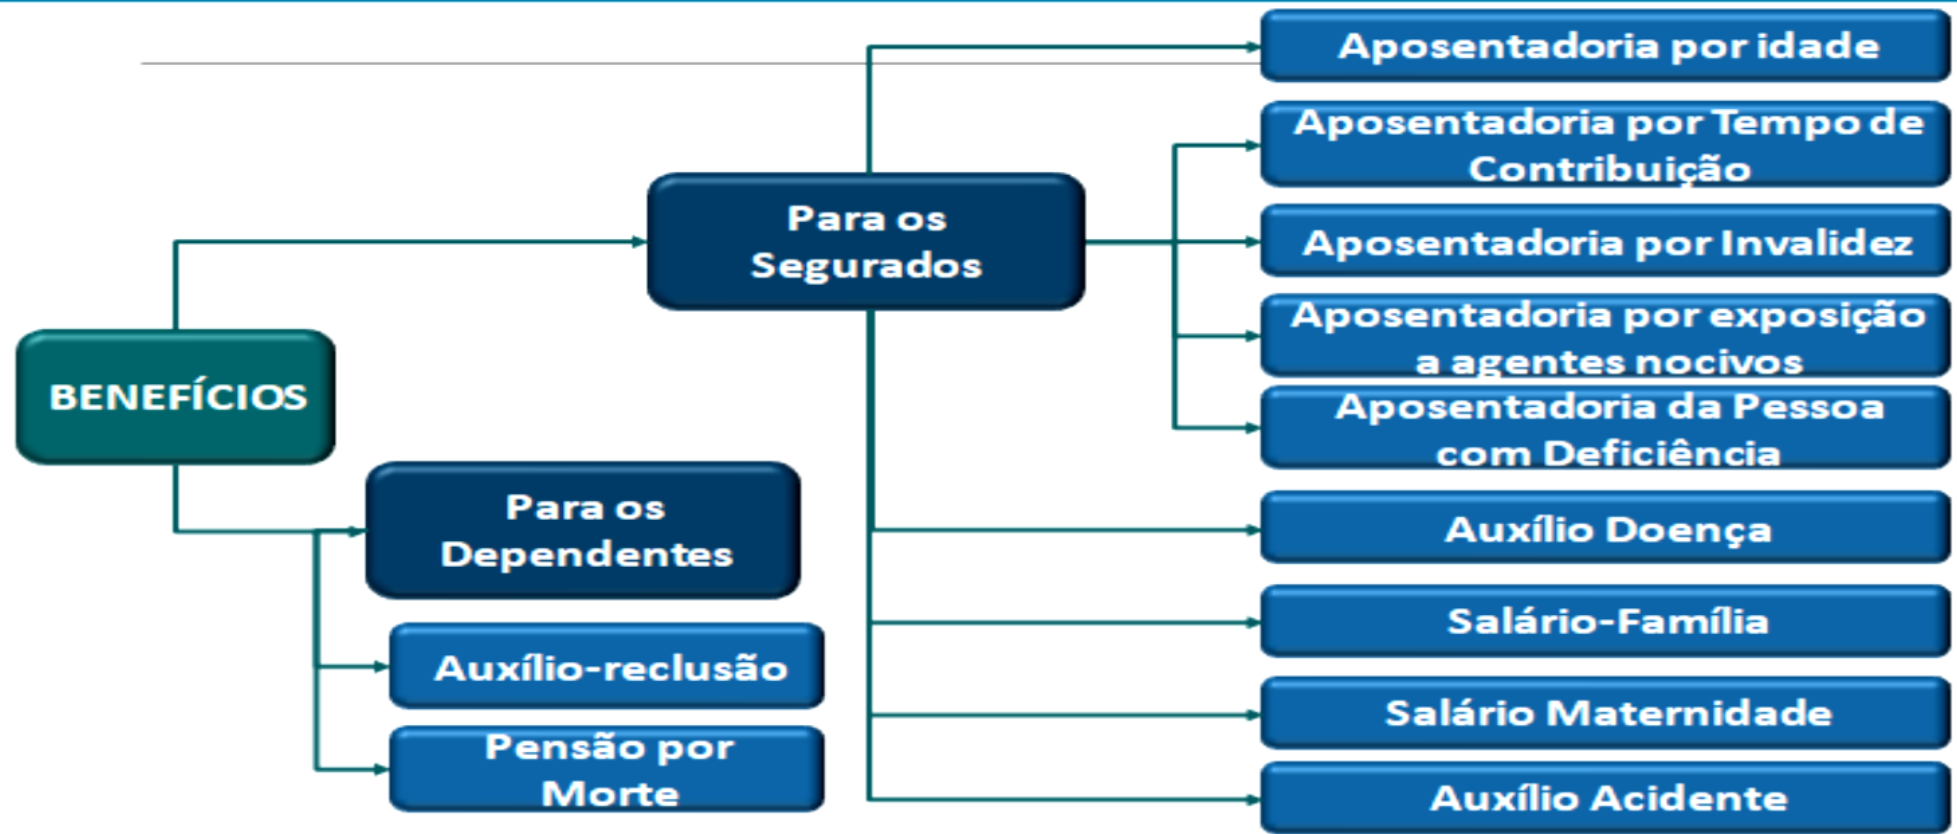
BENEFÍCIOS

Para os Segurados

Aposentadoria por idade

Aposentadoria por Tempo de Contribuição

Aposentadoria por Invalidez

Aposentadoria por exposição a agentes nocivos

Aposentadoria da Pessoa com Deficiência

Auxílio Doença

Salário-Família

Salário Maternidade

Auxílio Acidente

Para os Dependentes

Auxílio-reclusão

Pensão por Morte